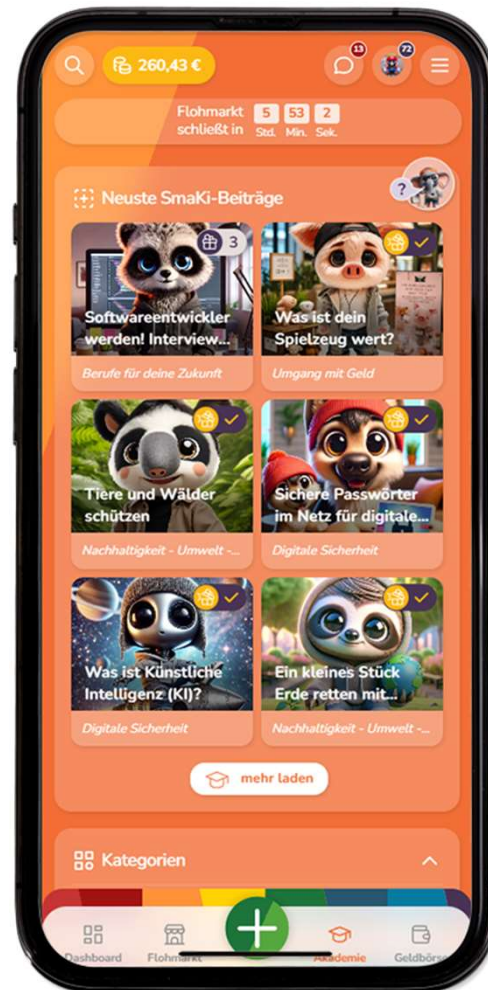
260,43 €

13

72

Flohmarkt schließt in 5 Std. 53 Min. 2 Sek.

Neuste SmaKi-Beiträge

3

Softwareentwickler werden! Interview...

Berufe für deine Zukunft

Was ist dein Spielzeug wert?

Umgang mit Geld

Tiere und Wälder schützen

Nachhaltigkeit - Umwelt -...

Sichere Passwörter im Netz für digitale...

Digitale Sicherheit

Was ist Künstliche Intelligenz (KI)?

Digitale Sicherheit

Ein kleines Stück Erde retten mit...

Nachhaltigkeit - Umwelt -...

mehr laden

Kategorien

Dashboard

Flohmarkt

Akademie

Geldbörse